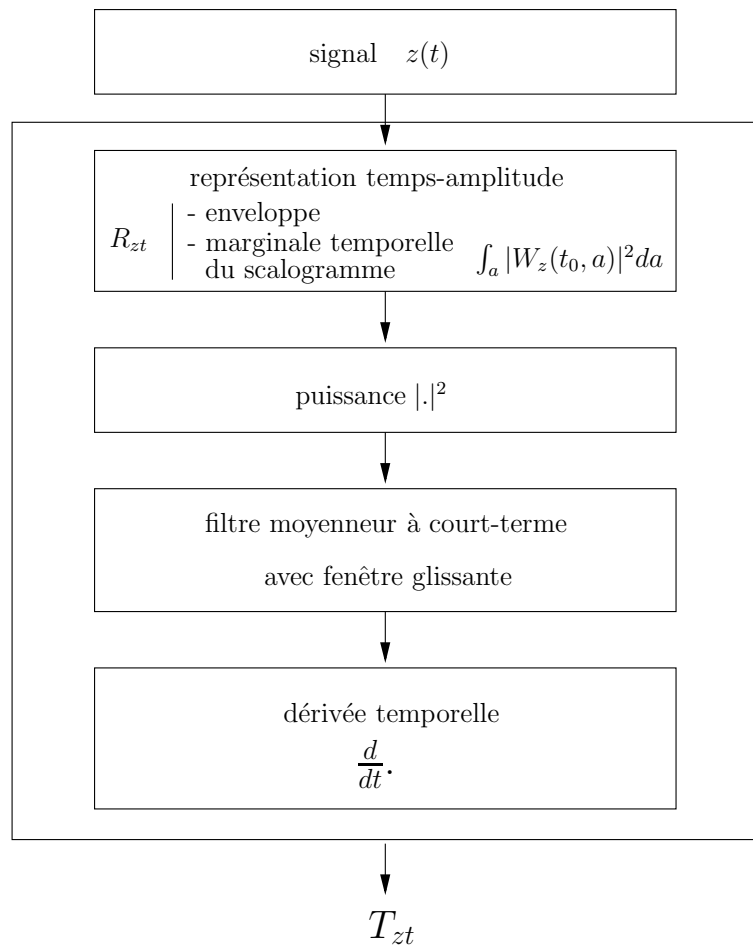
signal $z(t)$

représentation temps-amplitude

$R_{zt}$ - enveloppe
- marginale temporelle du scalogramme $\int_a |W_z(t_0,a)|^2 da$

puissance $|.|^2$

filtre moyenneur à court-terme

avec fenêtre glissante

dérivée temporelle

$\frac{d}{dt}.$

$T_{zt}$